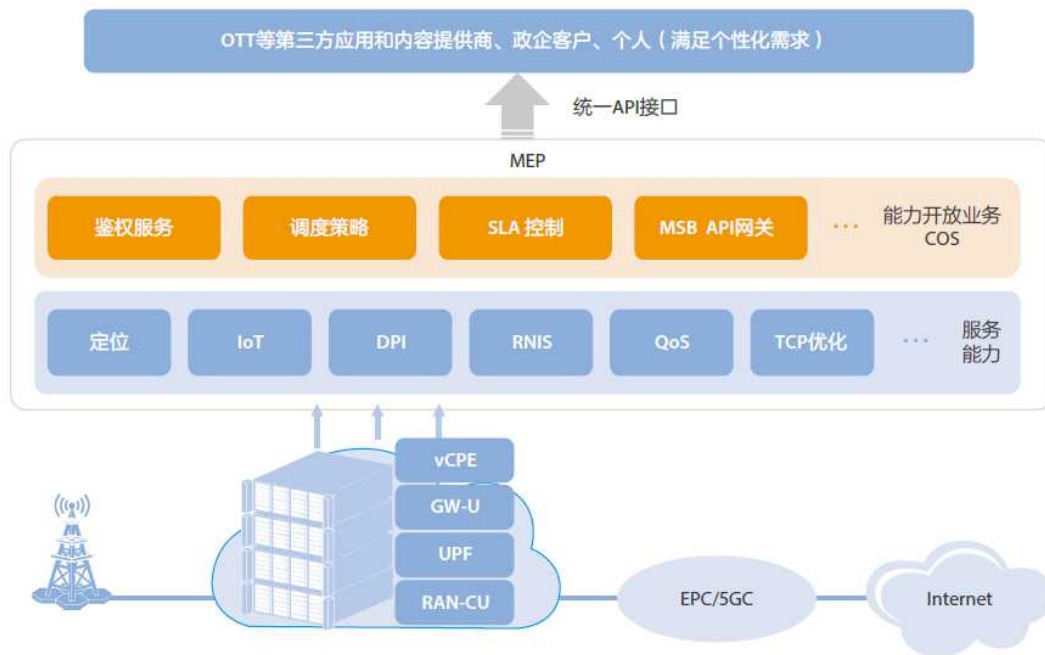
OTT等第三方应用和内容提供商、政企客户、个人（满足个性化需求）

统一API接口

MEP

鉴权服务

调度策略

SLA 控制

MSB API网关

...

能力开放业务 COS

定位

IoT

DPI

RNIS

QoS

TCP优化

...

服务能力

vCPE

GW-U

UPF

RAN-CU

EPC/5GC

Internet